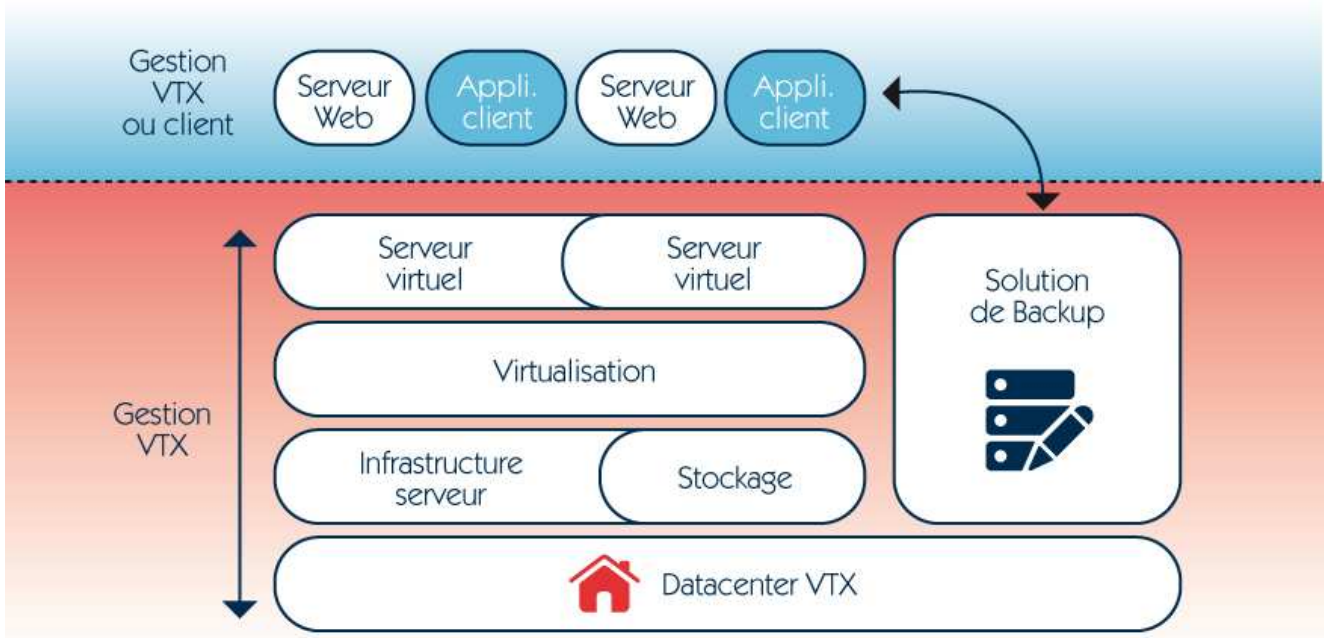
Gestion VTX ou client

Serveur Web

Appli. client

Serveur Web

Appli. client

Serveur virtuel

Serveur virtuel

Solution de Backup

Virtualisation

Gestion VTX

Infrastructure serveur

Stockage

Datacenter VTX